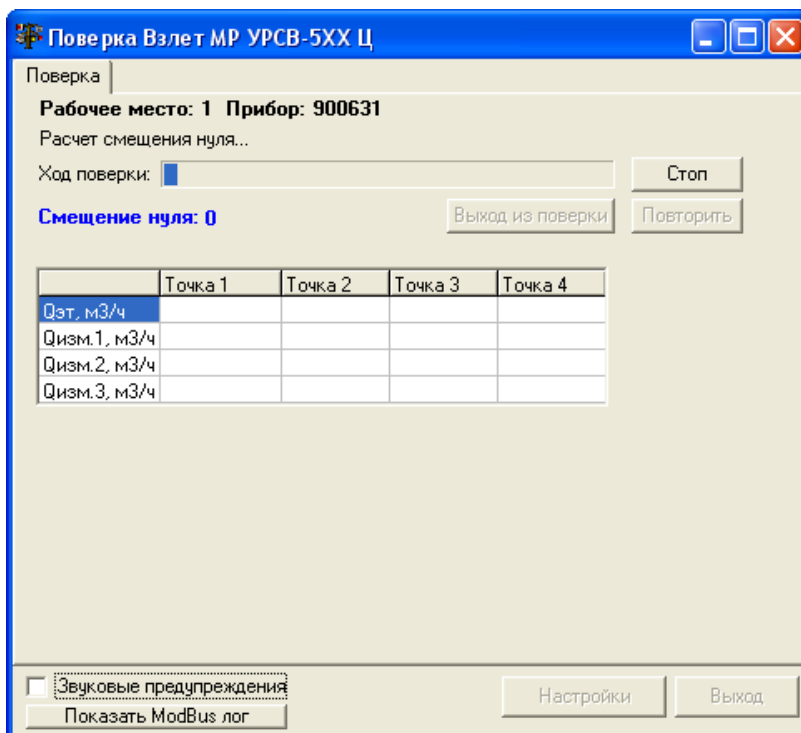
Поверка Взлет МР УРСВ-5XX Ц

Поверка

Рабочее место: 1 Прибор: 900631

Расчет смещения нуля...

Ход поверки:

Стоп

Смещение нуля: 0

Выход из поверки

Повторить

| | Точка 1 | Точка 2 | Точка 3 | Точка 4 |
|---|---|---|---|---|
| Qэт, м3/ч | | | | |
| Qизм.1, м3/ч | | | | |
| Qизм.2, м3/ч | | | | |
| Qизм.3, м3/ч | | | | |

Звуковые предупреждения

Показать ModBus лог

Настройки

Выход